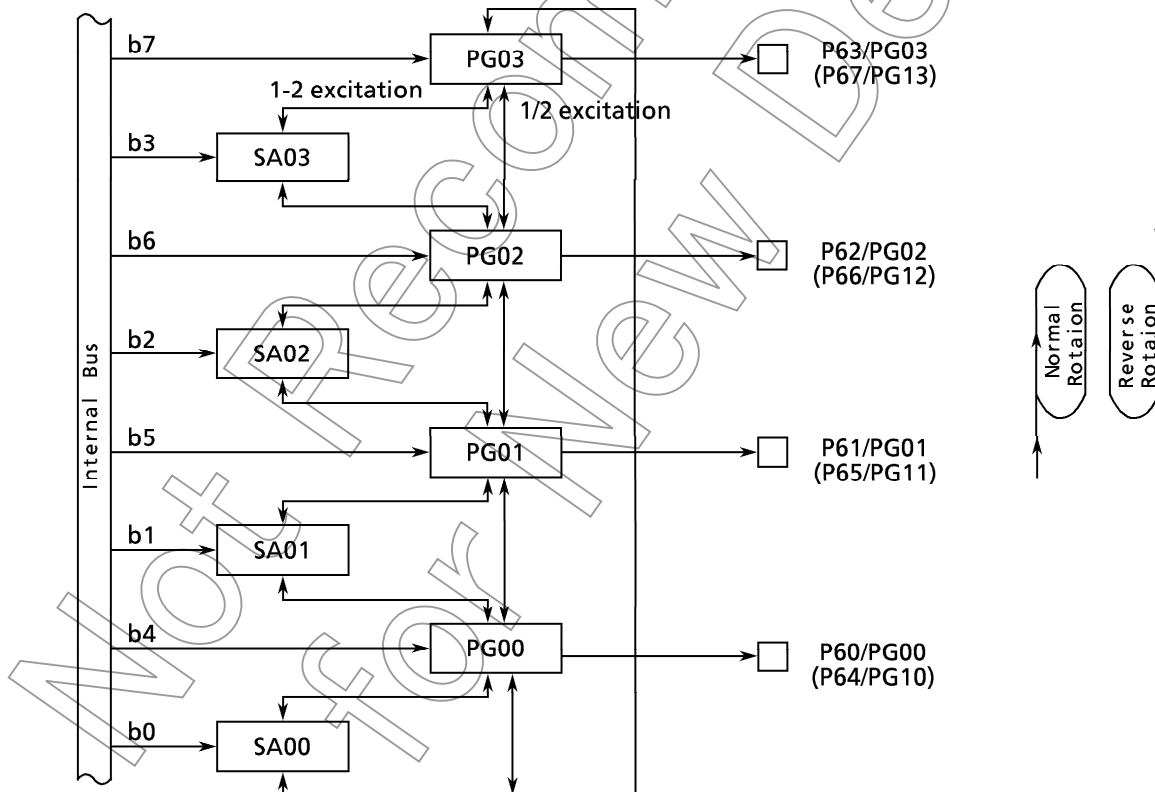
b7
PG03
P63/PG03
(P67/PG13)
1-2 excitation
1/2 excitation
b3
SA03
b6
PG02
P62/PG02
(P66/PG12)
b2
SA02
Internal Bus
b5
PG01
P61/PG01
(P65/PG11)
b1
SA01
b4
PG00
P60/PG00
(P64/PG10)
b0
SA00
Normal Rotaion
Reverse Rotaion
Not Recommended for New Design